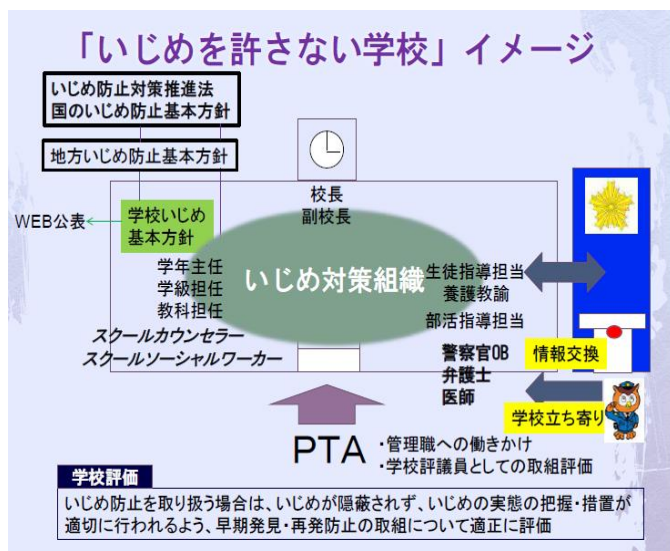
「いじめを許さない学校」イメージ

いじめ防止対策推進法
国のいじめ防止基本方針

地方いじめ防止基本方針

校長
副校長

WEB公表

学校いじめ
基本方針

学年主任
学級担任
教科担任

いじめ対策組織

生徒指導担当
養護教諭
部活指導担当

スクールカウンセラー
スクールソーシャルワーカー

警察官OB
弁護士
医師

情報交換

学校立ち寄り

PTA
・管理職への働きかけ
・学校評議員としての取組評価

学校評価
いじめ防止を取り扱う場合は、いじめが隠蔽されず、いじめの実態の把握・措置が適切に行われるよう、早期発見・再発防止の取組について適正に評価